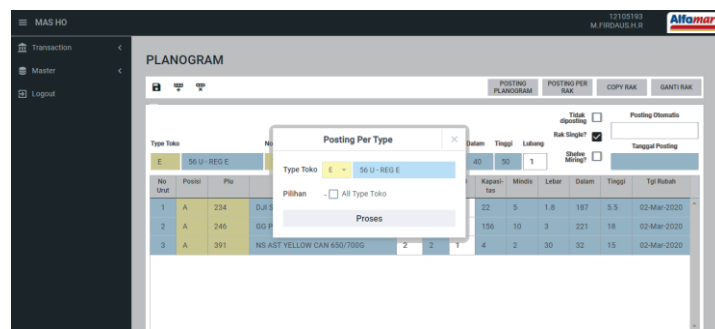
≡ MAS HO

12105193
M.FIRDAUS.H.R

Alfamar

Transaction

Master

Logout

PLANOGRAM

POSTING PLANOGRAM

POSTING PER RAK

COPY RAK

GANTI RAK

Tidak diposting

Posting Otomatis

Rak Single?

Shelve Miring?

Tanggal Posting

Type Toko

E

56 U - REG E

No

Dalam

Tinggi

Lubang

40

50

1

Posting Per Type

×

Type Toko

E

56 U - REG E

Pilihan

All Type Toko

Proses

| No Urut | Posisi | Plu | | | | | Kapasitas | Mindis | Lebar | Dalam | Tinggi | Tgl Rubah |
|---|---|---|---|---|---|---|---|---|---|---|---|---|
| 1 | A | 234 | DJI S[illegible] | | | | 22 | 5 | 1.8 | 187 | 5.5 | 02-Mar-2020 |
| 2 | A | 246 | GG F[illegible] | | | | 156 | 10 | 3 | 221 | 18 | 02-Mar-2020 |
| 3 | A | 391 | NS AST YELLOW CAN 650/700G | 2 | 2 | 1 | 4 | 2 | 30 | 32 | 15 | 02-Mar-2020 |